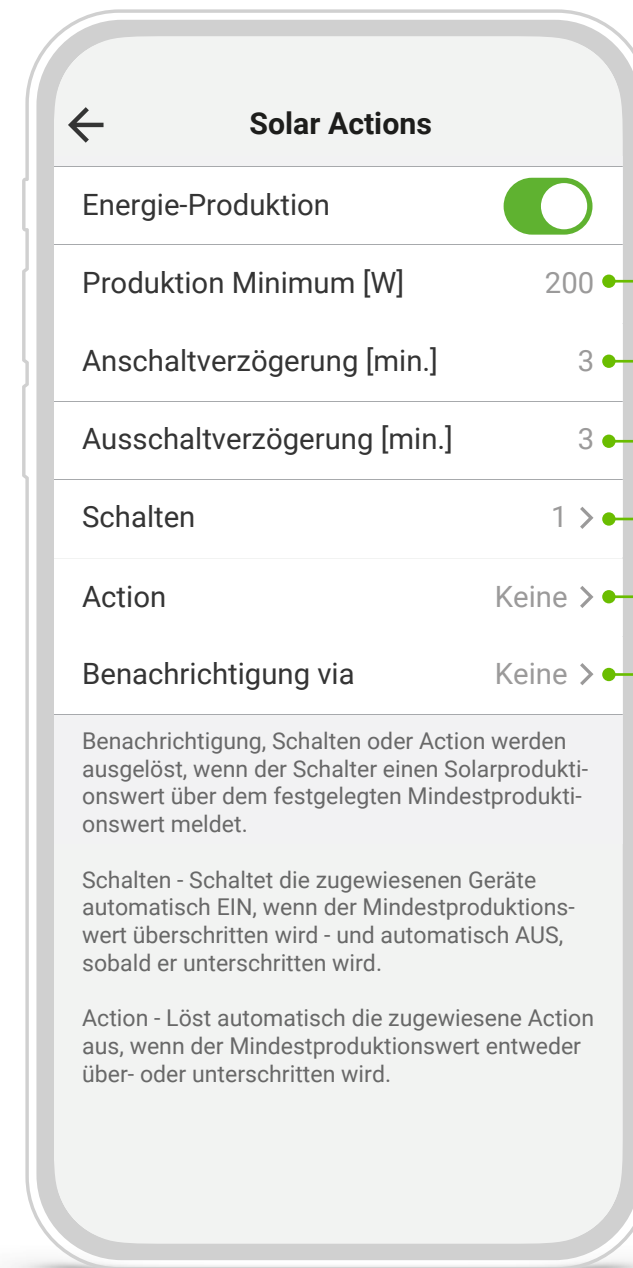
Solar Actions

Energie-Produktion

Produktion Minimum [W] 200

Anschaltverzögerung [min.] 3

Ausschaltverzögerung [min.] 3

Schalten 1 >

Action Keine >

Benachrichtigung via Keine >

Benachrichtigung, Schalten oder Action werden ausgelöst, wenn der Schalter einen Solarproduktionswert über dem festgelegten Mindestproduktionswert meldet.

Schalten - Schaltet die zugewiesenen Geräte automatisch EIN, wenn der Mindestproduktionswert überschritten wird - und automatisch AUS, sobald er unterschritten wird.

Action - Löst automatisch die zugewiesene Action aus, wenn der Mindestproduktionswert entweder über- oder unterschritten wird.